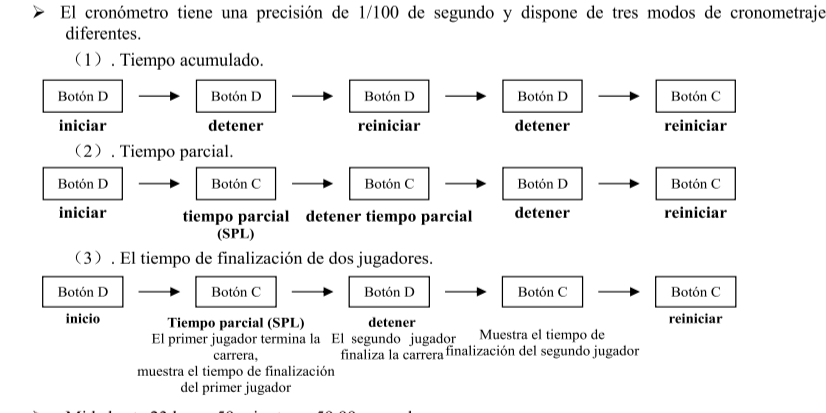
➢ El cronómetro tiene una precisión de 1/100 de segundo y dispone de tres modos de cronometraje diferentes.

（1）. Tiempo acumulado.

Botón D → Botón D → Botón D → Botón D → Botón C

**iniciar** **detener** **reiniciar** **detener** **reiniciar**

（2）. Tiempo parcial.

Botón D → Botón C → Botón C → Botón D → Botón C

**iniciar** **tiempo parcial (SPL)** **detener tiempo parcial** **detener** **reiniciar**

（3）. El tiempo de finalización de dos jugadores.

Botón D → Botón C → Botón D → Botón C → Botón C

**inicio**

**Tiempo parcial (SPL)**
El primer jugador termina la carrera, muestra el tiempo de finalización del primer jugador

**detener**
El segundo jugador finaliza la carrera

Muestra el tiempo de finalización del segundo jugador

**reiniciar**

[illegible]